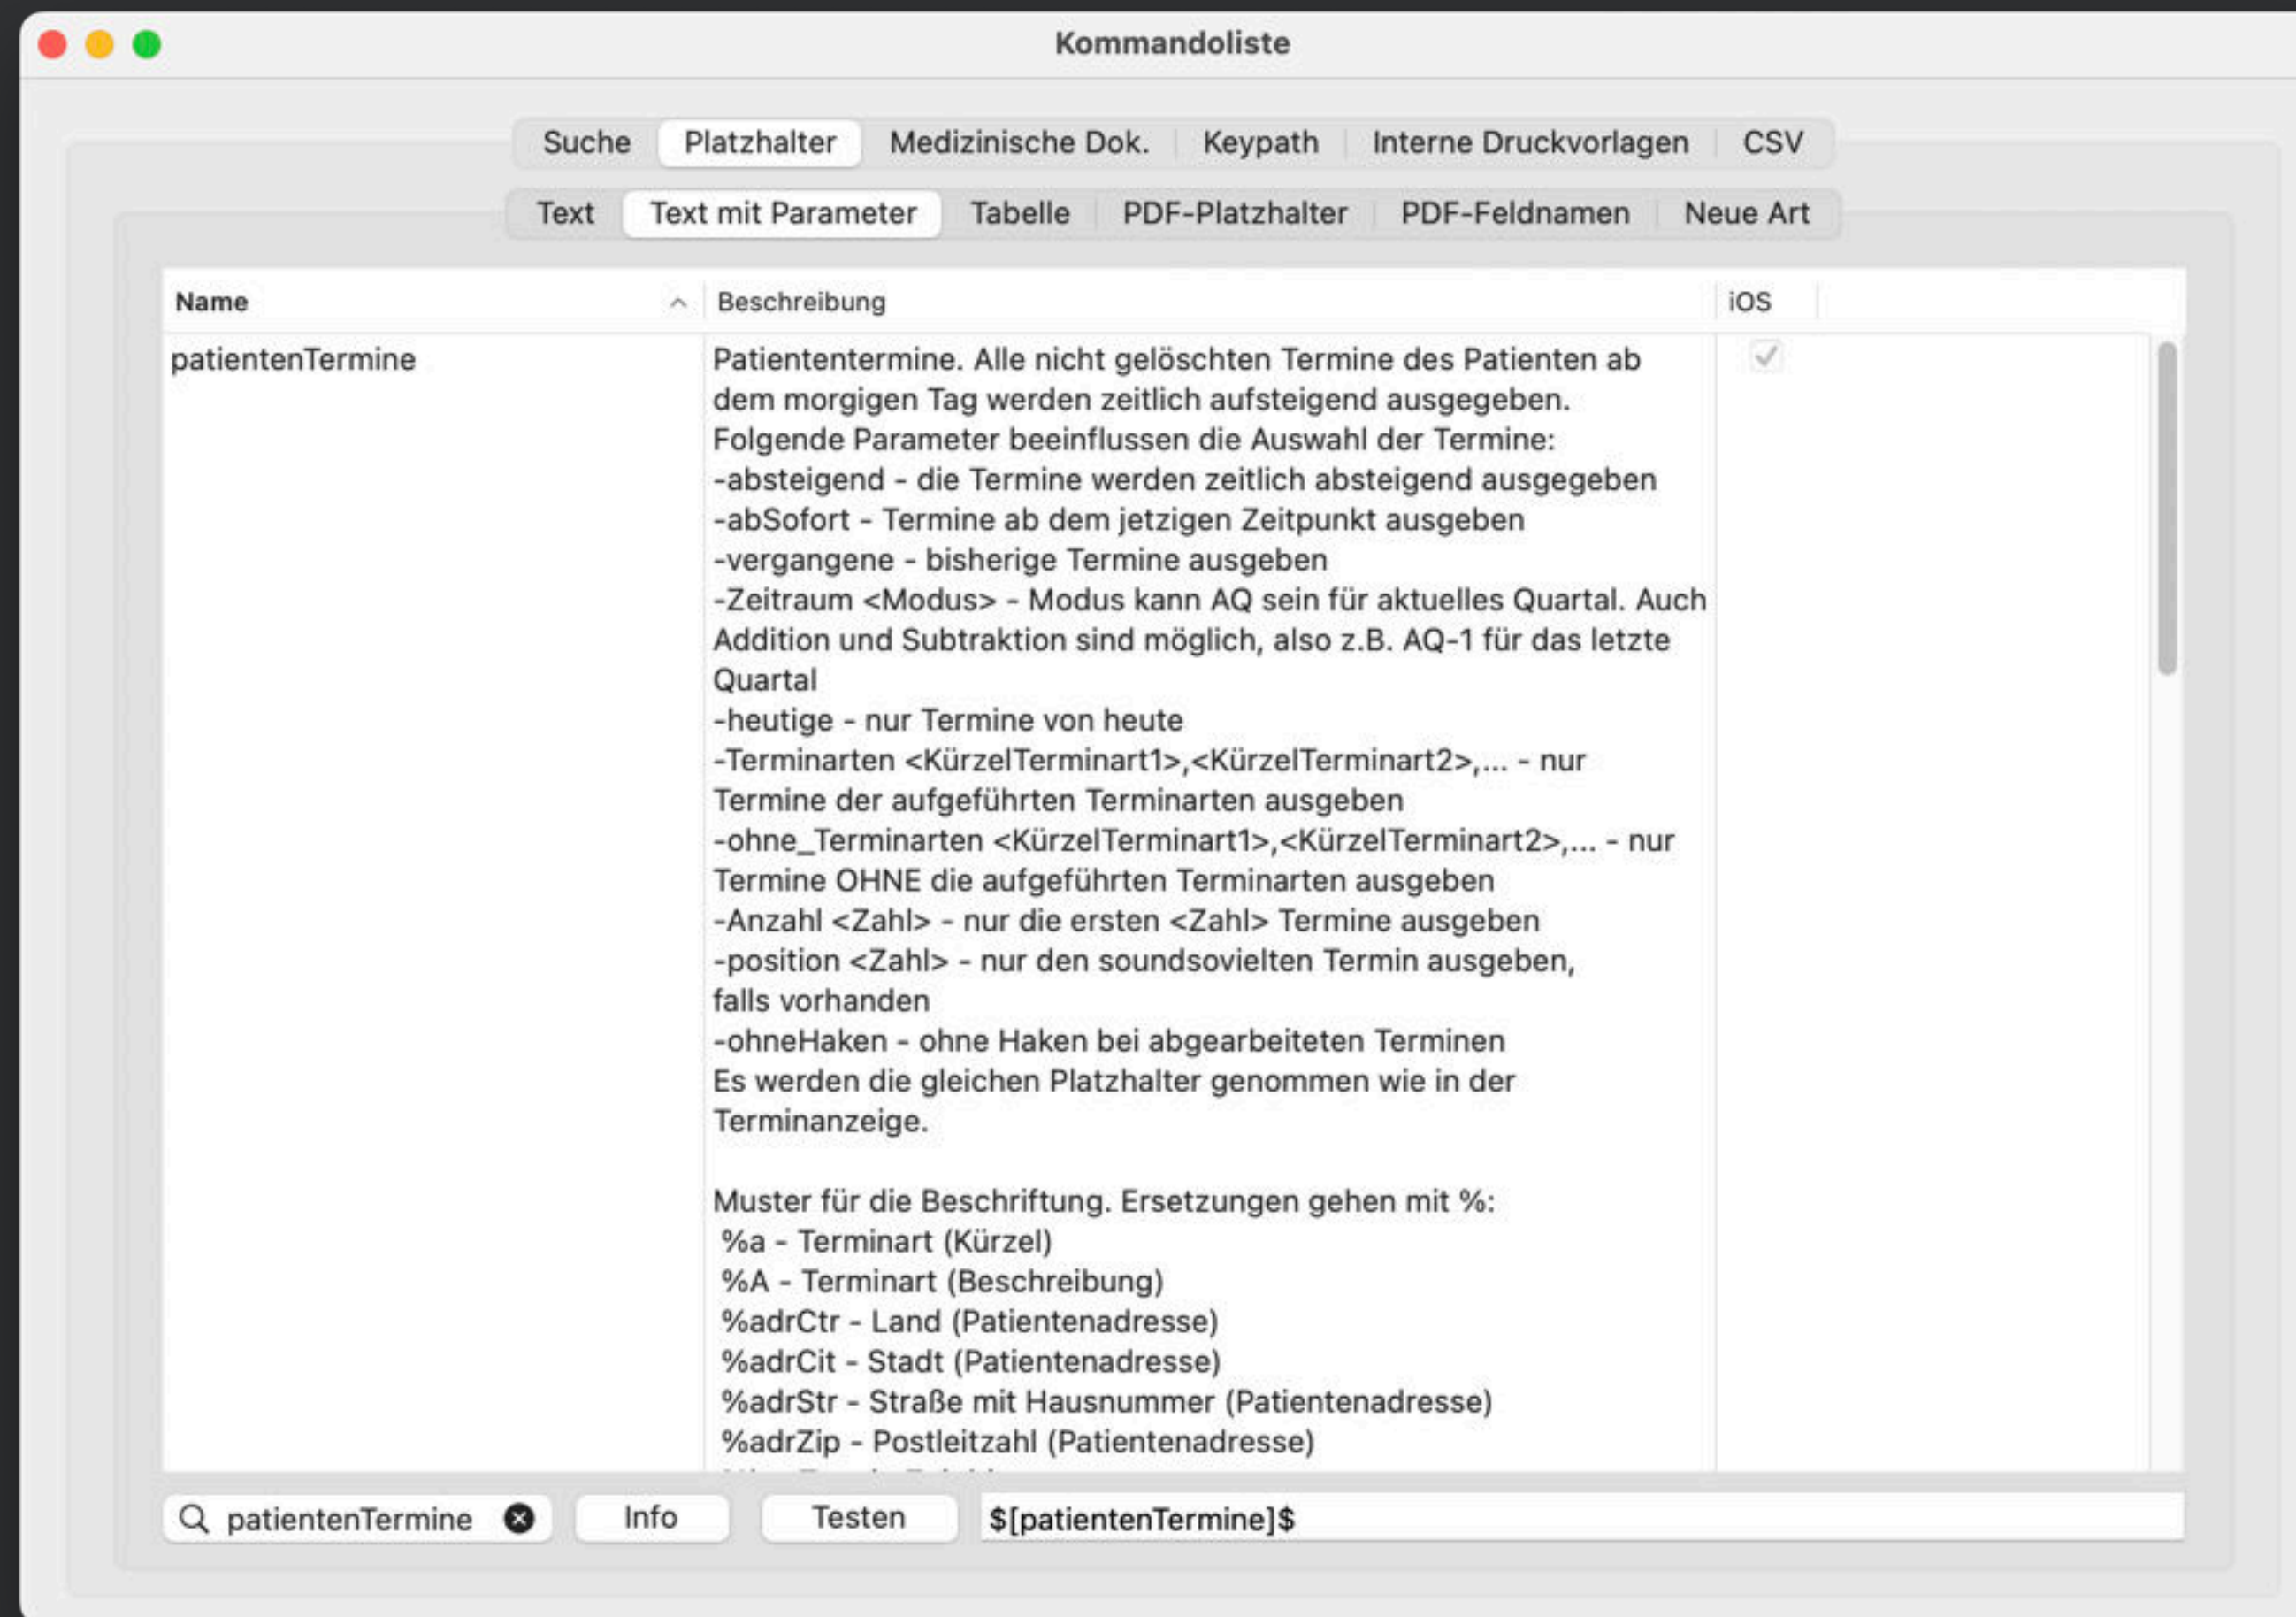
Kommandoliste

Suche | Platzhalter | Medizinische Dok. | Keypath | Interne Druckvorlagen | CSV

Text | Text mit Parameter | Tabelle | PDF-Platzhalter | PDF-Feldnamen | Neue Art

| Name | Beschreibung | iOS |
|---|---|---|
| patientenTermine | Patiententermine. Alle nicht gelöschten Termine des Patienten ab dem morgigen Tag werden zeitlich aufsteigend ausgegeben. Folgende Parameter beeinflussen die Auswahl der Termine: -absteigend - die Termine werden zeitlich absteigend ausgegeben -abSofort - Termine ab dem jetzigen Zeitpunkt ausgeben -vergangene - bisherige Termine ausgeben -Zeitraum <Modus> - Modus kann AQ sein für aktuelles Quartal. Auch Addition und Subtraktion sind möglich, also z.B. AQ-1 für das letzte Quartal -heutige - nur Termine von heute -Terminarten <KürzelTerminart1>,<KürzelTerminart2>,... - nur Termine der aufgeführten Terminarten ausgeben -ohne_Terminarten <KürzelTerminart1>,<KürzelTerminart2>,... - nur Termine OHNE die aufgeführten Terminarten ausgeben -Anzahl <Zahl> - nur die ersten <Zahl> Termine ausgeben -position <Zahl> - nur den soundsovielten Termin ausgeben, falls vorhanden -ohneHaken - ohne Haken bei abgearbeiteten Terminen Es werden die gleichen Platzhalter genommen wie in der Terminanzeige. Muster für die Beschriftung. Ersetzungen gehen mit %: %a - Terminart (Kürzel) %A - Terminart (Beschreibung) %adrCtr - Land (Patientenadresse) %adrCit - Stadt (Patientenadresse) %adrStr - Straße mit Hausnummer (Patientenadresse) %adrZip - Postleitzahl (Patientenadresse) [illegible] | ✓ |

patientenTermine
Info
Testen
$[patientenTermine]$